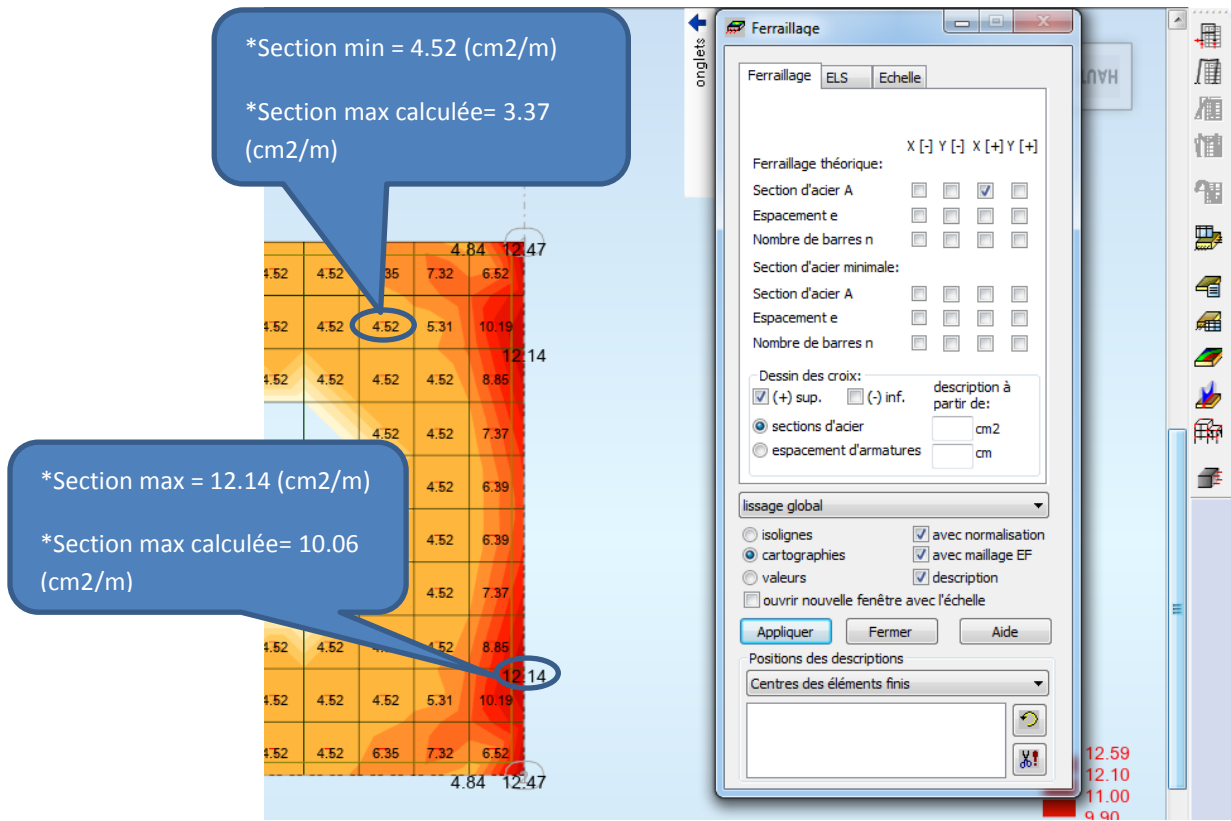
*Section min = 4.52 (cm2/m)

*Section max calculée= 3.37 (cm2/m)

*Section max = 12.14 (cm2/m)

*Section max calculée= 10.06 (cm2/m)

onglets

4.84 12.47

| 4.52 | 4.52 | 6.35 | 7.32 | 6.52 |
|---|---|---|---|---|
| 4.52 | 4.52 | 4.52 | 5.31 | 10.19 |
| 4.52 | 4.52 | 4.52 | 4.52 | 8.85 |
| | | 4.52 | 4.52 | 7.37 |
| | | 4.52 | 4.52 | 6.39 |
| | | 4.52 | 4.52 | 6.39 |
| | | 4.52 | 4.52 | 7.37 |
| 4.52 | 4.52 | 4.52 | 4.52 | 8.85 |
| 4.52 | 4.52 | 4.52 | 5.31 | 10.19 |
| 4.52 | 4.52 | 6.35 | 7.32 | 6.52 |

12.14

12.14

4.84 12.47

Ferraillage

Ferraillage | ELS | Echelle

X [-] Y [-] X [+] Y [+]

Ferraillage théorique:

Section d'acier A

Espacement e

Nombre de barres n

Section d'acier minimale:

Section d'acier A

Espacement e

Nombre de barres n

Dessin des croix:

(+) sup.

(-) inf.

description à partir de:

sections d'acier

cm2

espacement d'armatures

cm

lissage global

isolignes

avec normalisation

cartographies

avec maillage EF

valeurs

description

ouvrir nouvelle fenêtre avec l'échelle

Appliquer

Fermer

Aide

Positions des descriptions

Centres des éléments finis

HAUT

12.59

12.10

11.00

9.90